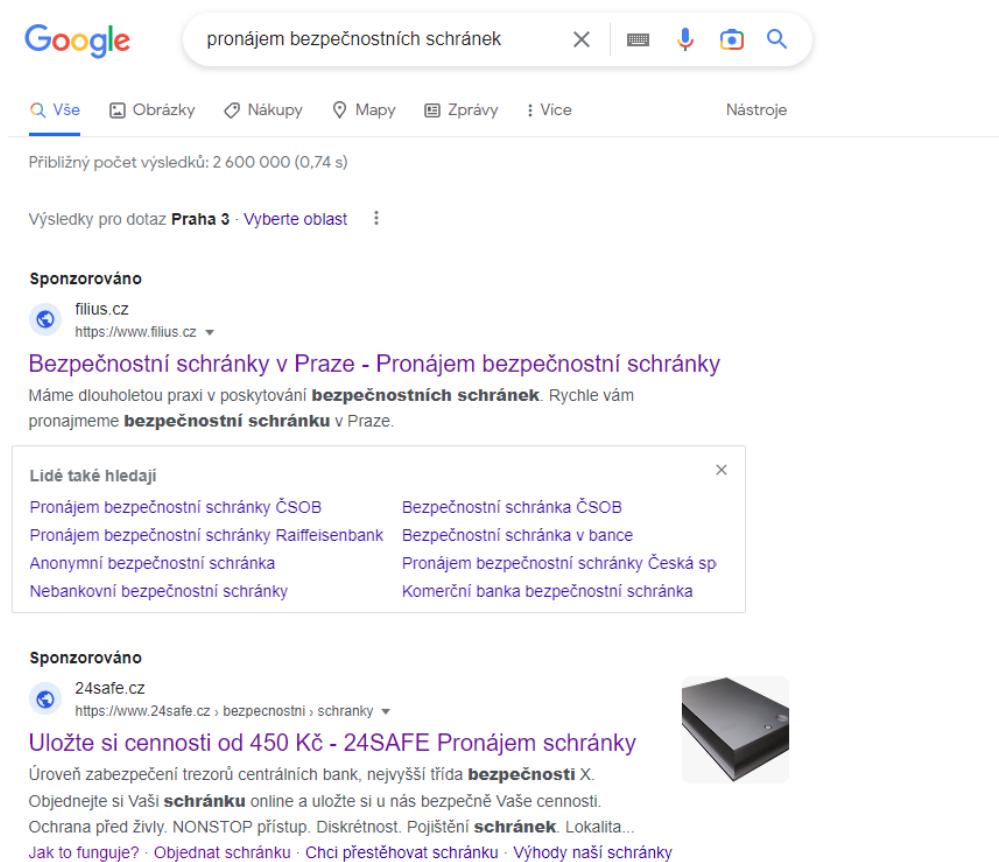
Google

pronájem bezpečnostních schránek

Vše Obrázky Nákupy Mapy Zprávy Více Nástroje

Přibližný počet výsledků: 2 600 000 (0,74 s)

Výsledky pro dotaz **Praha 3** · Vyberte oblast

**Sponzorováno**

filius.cz
https://www.filius.cz

Bezpečnostní schránky v Praze - Pronájem bezpečnostní schránky

Máme dlouholetou praxi v poskytování **bezpečnostních schránek**. Rychle vám pronajmeme **bezpečnostní schránku** v Praze.

**Lidé také hledají**

Pronájem bezpečnostní schránky ČSOB
Pronájem bezpečnostní schránky Raiffeisenbank
Anonymní bezpečnostní schránka
Nebankovní bezpečnostní schránky
Bezpečnostní schránka ČSOB
Bezpečnostní schránka v bance
Pronájem bezpečnostní schránky Česká sp
Komerční banka bezpečnostní schránka

**Sponzorováno**

24safe.cz
https://www.24safe.cz › bezpecnostni › schranky

Uložte si cennosti od 450 Kč - 24SAFE Pronájem schránky

Úroveň zabezpečení trezorů centrálních bank, nejvyšší třída **bezpečnosti** X. Objednejte si Vaši **schránku** online a uložte si u nás bezpečně Vaše cennosti. Ochrana před živly. NONSTOP přístup. Diskrétnost. Pojištění **schránek**. Lokalita...

Jak to funguje? · Objednat schránku · Chci přestěhovat schránku · Výhody naší schránky